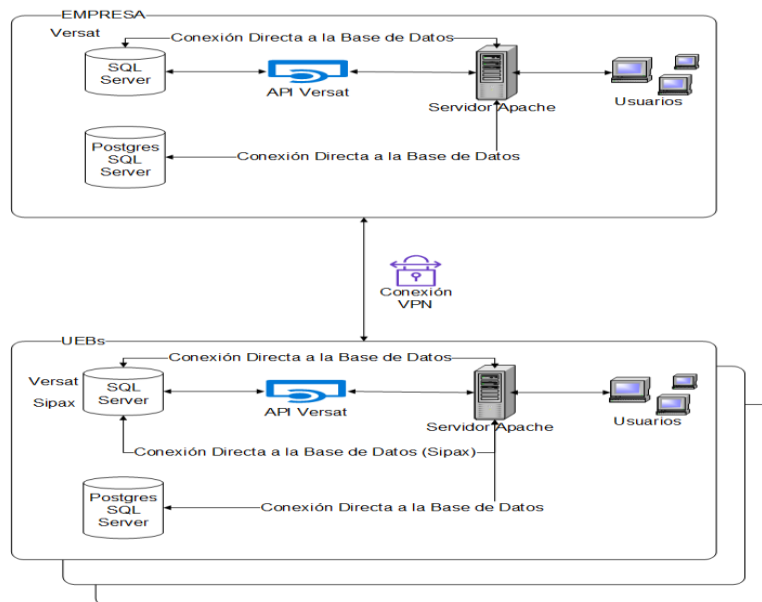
EMPRESA
Versat
Conexión Directa a la Base de Datos
SQL Server
API Versat
Servidor Apache
Usuarios
Postgres SQL Server
Conexión Directa a la Base de Datos

Conexión VPN

UEBs
Conexión Directa a la Base de Datos
Versat
Sipax
SQL Server
API Versat
Servidor Apache
Usuarios
Conexión Directa a la Base de Datos (Sipax)
Postgres SQL Server
Conexión Directa a la Base de Datos